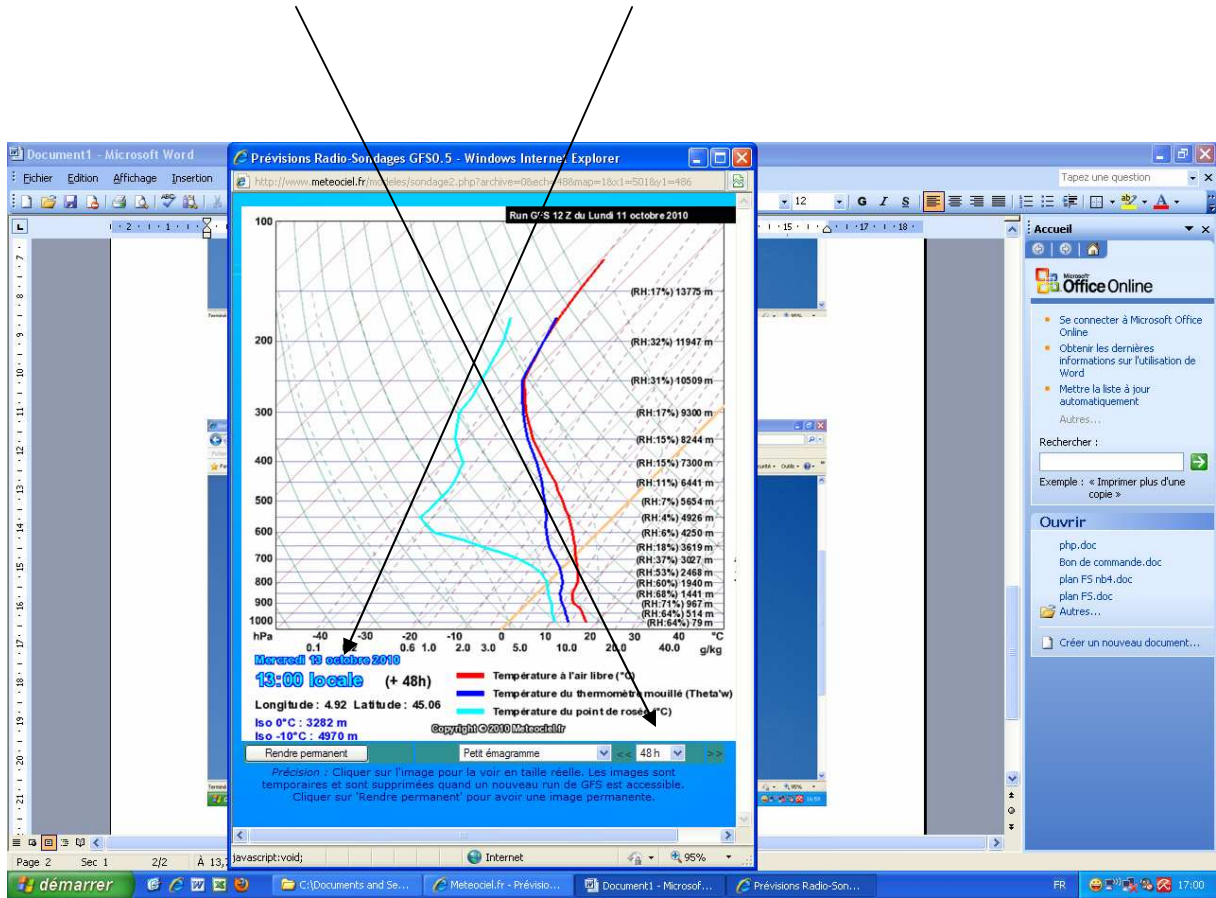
Document1 - Microsoft Word

Fichier Edition Affichage Insertion

Tapez une question

12

Accueil

Office Online

Se connecter à Microsoft Office Online

Obtenir les dernières informations sur l'utilisation de Word

Mettre la liste à jour automatiquement

Autres...

Rechercher :

Exemple : « Imprimer plus d'une copie »

Ouvrir

php.doc

Bon de commande.doc

plan FS nb4.doc

plan FS.doc

Autres...

Créer un nouveau document...

Prévisions Radio-Sondages GFS0.5 - Windows Internet Explorer

http://www.meteociel.fr/modeles/sondage2.php?archive=0&ech=48&map=1&x1=501&y1=486

Run GFS 12 Z du Lundi 11 octobre 2010

100

200

300

400

500

600

700

800

900

1000

hPa

(RH:17%) 13775 m

(RH:32%) 11947 m

(RH:31%) 10509 m

(RH:17%) 9300 m

(RH:15%) 8244 m

(RH:15%) 7300 m

(RH:11%) 6441 m

(RH:7%) 5654 m

(RH:4%) 4926 m

(RH:6%) 4250 m

(RH:18%) 3619 m

(RH:37%) 3027 m

(RH:53%) 2468 m

(RH:60%) 1940 m

(RH:68%) 1441 m

(RH:71%) 967 m

(RH:64%) 514 m

(RH:64%) 79 m

-40 -30 -20 -10 0 10 20 30 40 °C

0.1 0.2 0.6 1.0 2.0 3.0 5.0 10.0 20.0 40.0 g/kg

Mercredi 13 octobre 2010

13:00 locale (+ 48h)

Longitude : 4.92 Latitude : 45.06

Iso 0°C : 3282 m

Iso -10°C : 4970 m

Température à l'air libre (°C)

Température du thermomètre mouillé (Theta'w)

Température du point de rosée (°C)

Copyright © 2010 Meteociel.fr

Rendre permanent

Petit émagramme

<< 48 h >>

Précision : Cliquer sur l'image pour la voir en taille réelle. Les images sont temporaires et sont supprimées quand un nouveau run de GFS est accessible. Cliquer sur 'Rendre permanent' pour avoir une image permanente.

javascript:void;

Internet

95%

Page 2 Sec 1 2/2 À 13,

démarrer

C:\Documents and Se...

Meteociel.fr - Prévisio...

Document1 - Microsof...

Prévisions Radio-Son...

FR

17:00